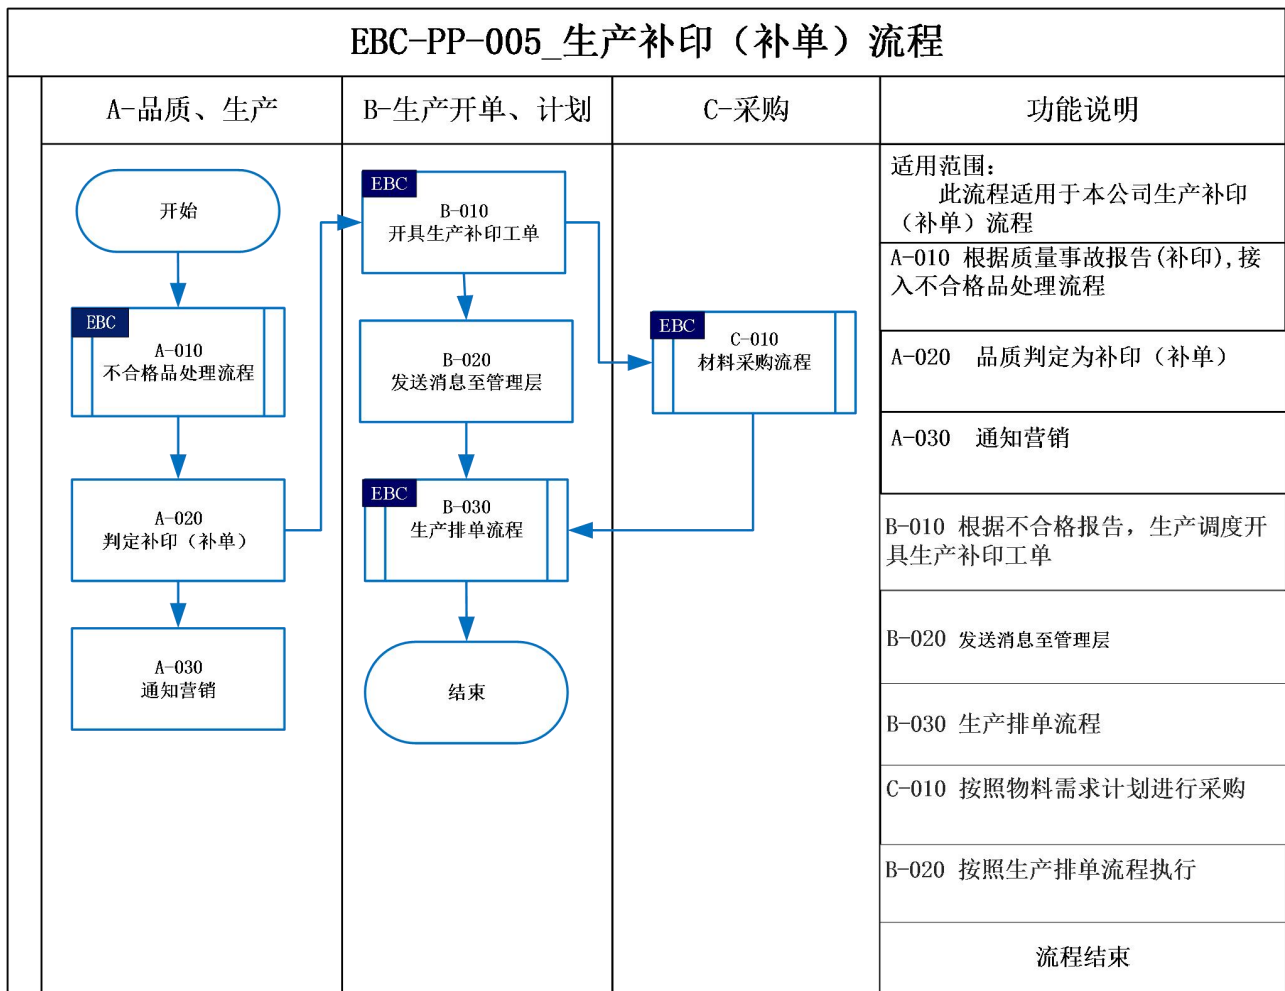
EBC-PP-005_生产补印（补单）流程

| A-品质、生产 | B-生产开单、计划 | C-采购 | 功能说明 |
|---|---|---|---|

开始

EBC
A-010
不合格品处理流程

A-020
判定补印（补单）

A-030
通知营销

EBC
B-010
开具生产补印工单

B-020
发送消息至管理层

EBC
B-030
生产排单流程

结束

EBC
C-010
材料采购流程

适用范围：
此流程适用于本公司生产补印（补单）流程

A-010 根据质量事故报告(补印),接入不合格品处理流程

A-020 品质判定为补印（补单）

A-030 通知营销

B-010 根据不合格报告，生产调度开具生产补印工单

B-020 发送消息至管理层

B-030 生产排单流程

C-010 按照物料需求计划进行采购

B-020 按照生产排单流程执行

流程结束